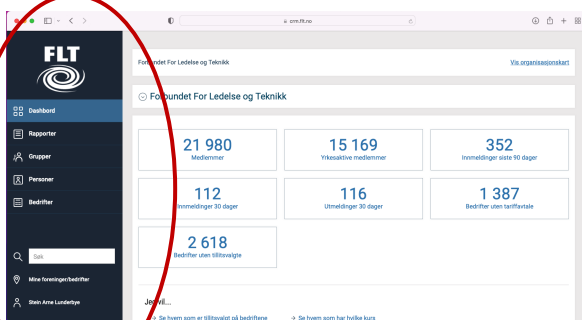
crm.flt.no

FLT

Dashbord

Rapporter

Grupper

Personer

Bedrifter

Søk

Mine foreninger/bedrifter

Stein Arne Lunderbye

Forbundet For Ledelse og Teknikk

Vis organisasjonskart

Forbundet For Ledelse og Teknikk

21 980
Medlemmer

15 169
Yrkesaktive medlemmer

352
Innmeldinger siste 90 dager

112
Innmeldinger 30 dager

116
Utmeldinger 30 dager

1 387
Bedrifter uten tariffavtale

2 618
Bedrifter uten tillitsvalgte

Jeg vil...

→ Se hvem som er tillitsvalgt på bedriftene

→ Se hvem som har hvilke kurs